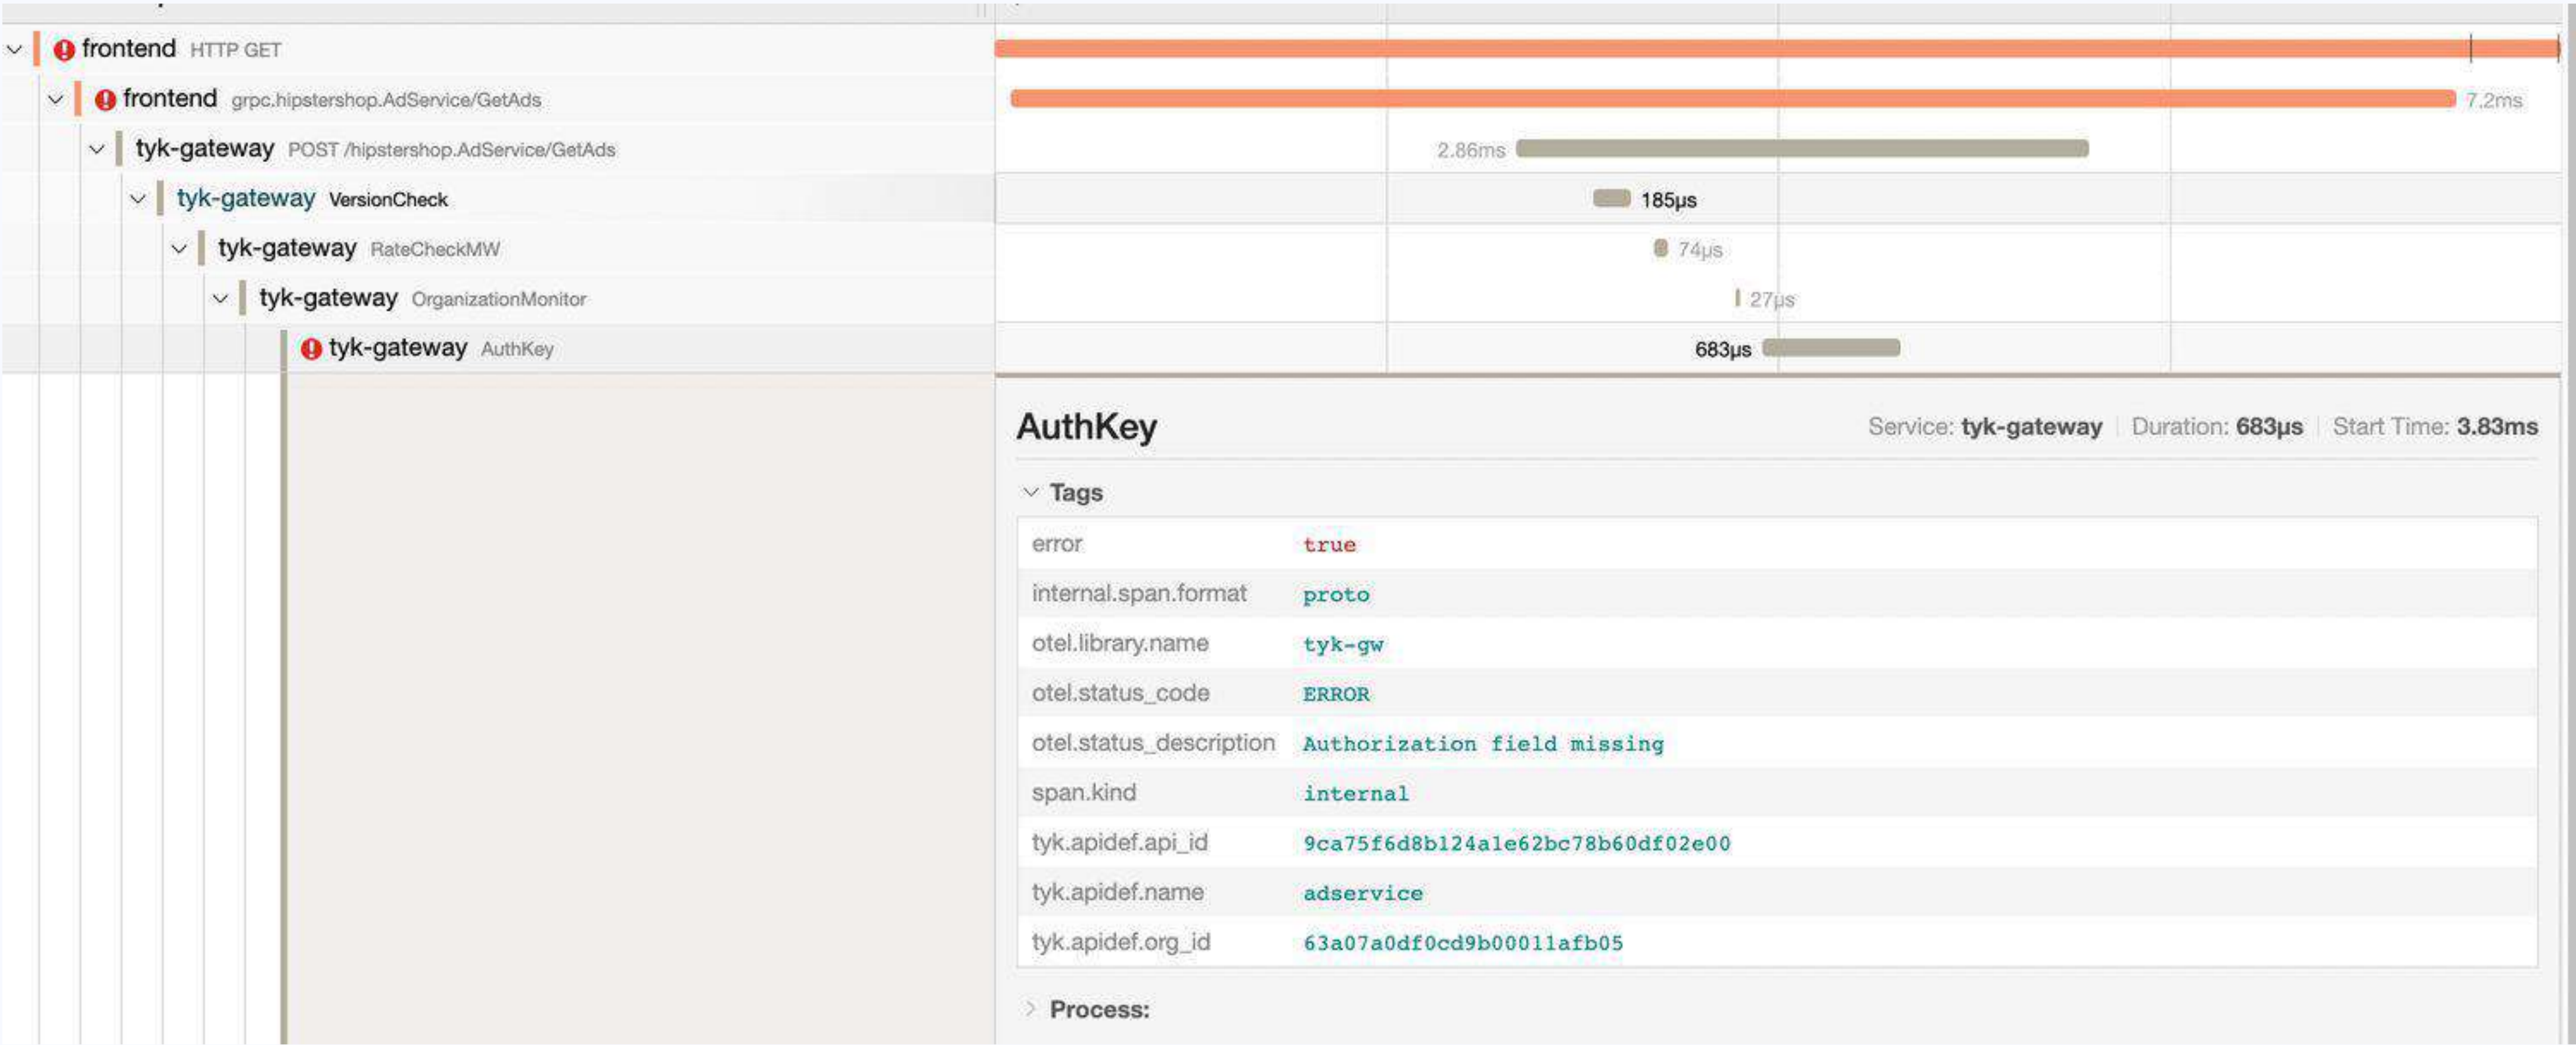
frontend HTTP GET

frontend grpc.hipstershop.AdService/GetAds

7.2ms

tyk-gateway POST /hipstershop.AdService/GetAds

2.86ms

tyk-gateway VersionCheck

185μs

tyk-gateway RateCheckMW

74μs

tyk-gateway OrganizationMonitor

27μs

tyk-gateway AuthKey

683μs

AuthKey

Service: tyk-gateway | Duration: 683μs | Start Time: 3.83ms

Tags

| | |
|---|---|
| error | true |
| internal.span.format | proto |
| otel.library.name | tyk-gw |
| otel.status_code | ERROR |
| otel.status_description | Authorization field missing |
| span.kind | internal |
| tyk.apidef.api_id | 9ca75f6d8b124a1e62bc78b60df02e00 |
| tyk.apidef.name | adservice |
| tyk.apidef.org_id | 63a07a0df0cd9b00011afb05 |

Process: